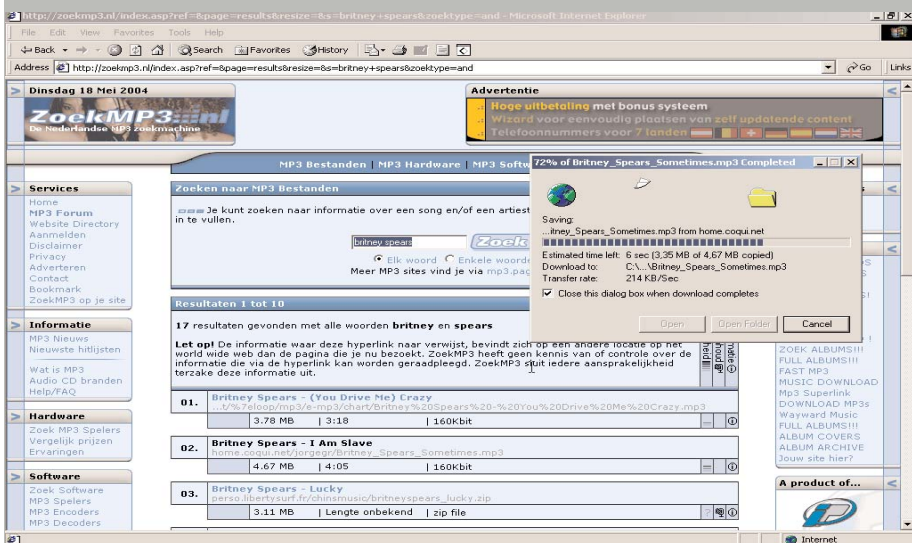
http://zoekmp3.nl/index.asp?ref=&page=results&resize=&s=britney+spears&zoektype=and - Microsoft Internet Explorer

File Edit View Favorites Tools Help

Back Search Favorites History

Address http://zoekmp3.nl/index.asp?ref=&page=results&resize=&s=britney+spears&zoektype=and Go Links

Dinsdag 18 Mei 2004

ZoekMP3.nl
De Nederlandse MP3 zoekmachine

Advertentie

Hoge uitbetaling met bonus systeem
Wizard voor eenvoudig plaatsen van zelf updatende content
Telefoonnummers voor 7 landen

MP3 Bestanden | MP3 Hardware | MP3 Softw

Services
Home
MP3 Forum
Website Directory
Aanmelden
Disclaimer
Privacy
Adverteren
Contact
Bookmark
ZoekMP3 op je site

Informatie
MP3 Nieuws
Nieuwste hitlijsten
Wat is MP3
Audio CD branden
Help/FAQ

Hardware
Zoek MP3 Spelers
Vergelijk prijzen
Ervaringen

Software
Zoek Software
MP3 Spelers
MP3 Encoders
MP3 Decoders

Zoeken naar MP3 Bestanden

Je kunt zoeken naar informatie over een song en/of een artiest in te vullen.

britney spears Zoek

Elk woord Enkele woorde
Meer MP3 sites vind je via mp3.pag

Resultaten 1 tot 10

17 resultaten gevonden met alle woorden britney en spears

Let op! De informatie waar deze hyperlink naar verwijst, bevindt zich op een andere locatie op het world wide web dan de pagina die je nu bezoekt. ZoekMP3 heeft geen kennis van of controle over de informatie die via de hyperlink kan worden geraadpleegd. ZoekMP3 sluit iedere aansprakelijkheid terzake deze informatie uit.

| 01. | Britney Spears - (You Drive Me) Crazy<br>...t/%7eloop/mp3/e-mp3/chart/Britney%20Spears%20-%20You%20Drive%20Me%20Crazy.mp3 | | |
|---|---|---|---|
| | 3.78 MB | 3:18 | 160Kbit |
| 02. | Britney Spears - I Am Slave<br>home.coqui.net/jorgegr/Britney_Spears_Sometimes.mp3 | | |
| | 4.67 MB | 4:05 | 160Kbit |
| 03. | Britney Spears - Lucky<br>perso.libertysurf.fr/chinsmusic/britneyspears_lucky.zip | | |
| | 3.11 MB | Lengte onbekend | zip file |

72% of Britney_Spears_Sometimes.mp3 Completed

Saving:
...itney_Spears_Sometimes.mp3 from home.coqui.net

Estimated time left: 6 sec (3,35 MB of 4,67 MB copied)
Download to: C:\...\Britney_Spears_Sometimes.mp3
Transfer rate: 214 KB/Sec
Close this dialog box when download completes

Open Open Folder Cancel

ZOEK ALBUMS!!!
FULL ALBUMS!!!
FAST MP3
MUSIC DOWNLOAD
Mp3 Superlink
DOWNLOAD MP3s
Wayward Music
FULL ALBUMS!!!
ALBUM COVERS
ALBUM ARCHIVE
Jouw site hier?

A product of...

Internet